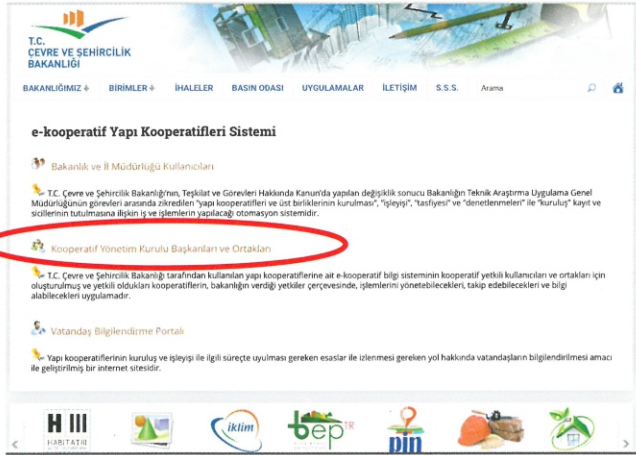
T.C.
ÇEVRE VE ŞEHİRCİLİK
BAKANLIĞI

BAKANLIĞIMIZ | BİRİMLER | İHALELER | BASIN ODASI | UYGULAMALAR | İLETİŞİM | S.S.S. | Arama

e-kooperatif Yapı Kooperatifleri Sistemi

Bakanlık ve İl Müdürlüğü Kullanıcıları

T.C. Çevre ve Şehircilik Bakanlığı'nın, Teşkilat ve Görevleri Hakkında Kanun'da yapılan değişiklik sonucu Bakanlığın Teknik Araştırma Uygulama Genel Müdürlüğünün görevleri arasında zikredilen "yapı kooperatifleri ve üst birliklerinin kurulması", "işleyişi", "tasfiyesi" ve "denetlenmeleri" ile "kuruluş" kayıt ve sicillerinin tutulmasına ilişkin iş ve işlemlerin yapılacağı otomasyon sistemidir.

Kooperatif Yönetim Kurulu Başkanları ve Ortakları

T.C. Çevre ve Şehircilik Bakanlığı tarafından kullanılan yapı kooperatiflerine ait e-kooperatif bilgi sisteminin kooperatif yetkili kullanıcıları ve ortakları için oluşturulmuş ve yetkili oldukları kooperatiflerin, bakanlığın verdiği yetkiler çerçevesinde, işlemlerini yönetebilecekleri, takip edebilecekleri ve bilgi alabilecekleri uygulamadır.

Vatandaş Bilgilendirme Portalı

Yapı kooperatiflerinin kuruluş ve işleyişi ile ilgili süreçte uyulması gereken esaslar ile izlenmesi gereken yol hakkında vatandaşların bilgilendirilmesi amacı ile geliştirilmiş bir internet sitesidir.

HABITAT III
iklim
bep TR
pin